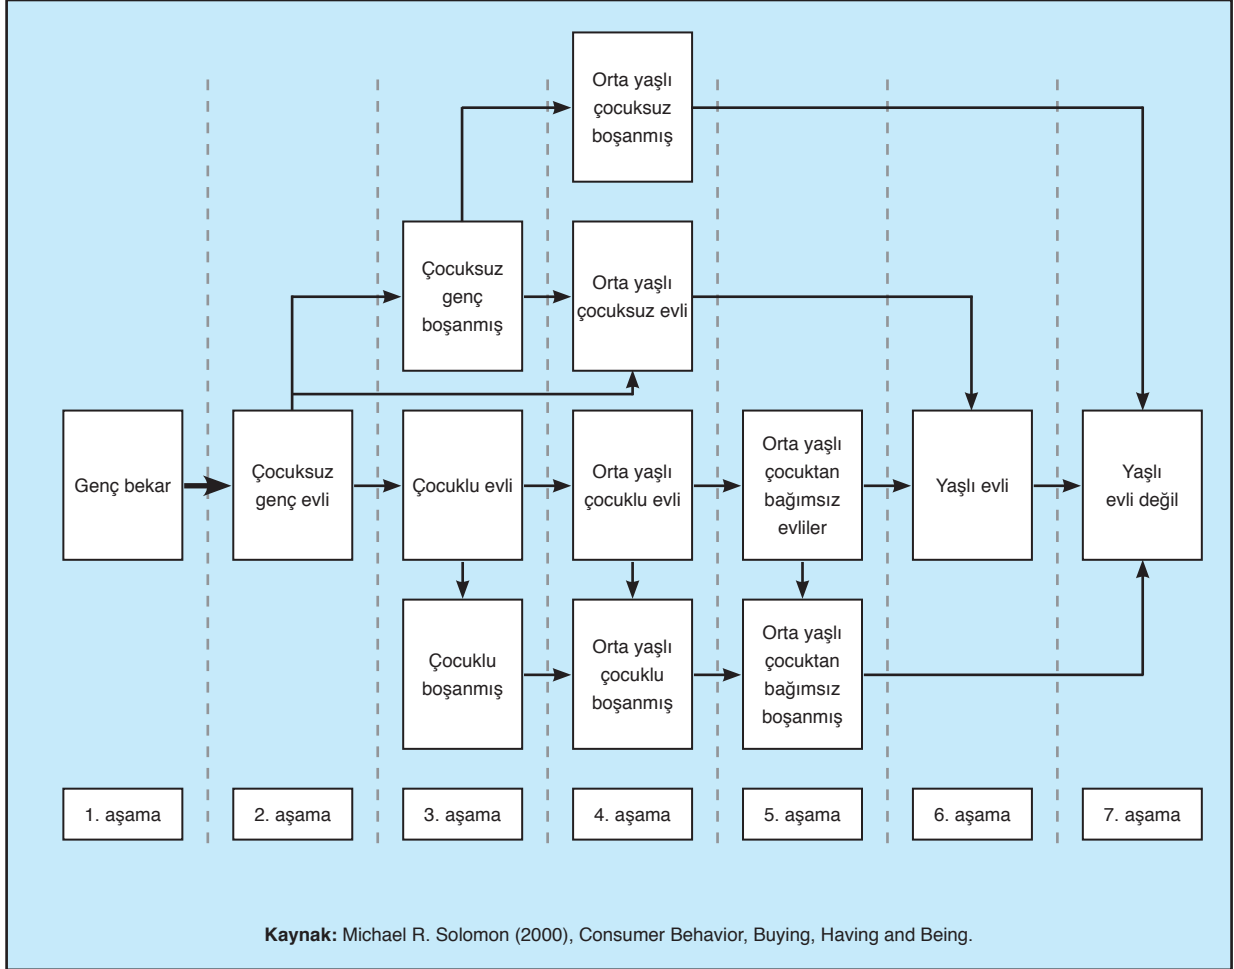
Orta yaşlı çocuksuz boşanmış

Çocuksuz genç boşanmış

Orta yaşlı çocuksuz evli

Genç bekar

Çocuksuz genç evli

Çocuklu evli

Orta yaşlı çocuklu evli

Orta yaşlı çocuktan bağımsız evliler

Yaşlı evli

Yaşlı evli değil

Çocuklu boşanmış

Orta yaşlı çocuklu boşanmış

Orta yaşlı çocuktan bağımsız boşanmış

1. aşama

2. aşama

3. aşama

4. aşama

5. aşama

6. aşama

7. aşama

**Kaynak:** Michael R. Solomon (2000), Consumer Behavior, Buying, Having and Being.